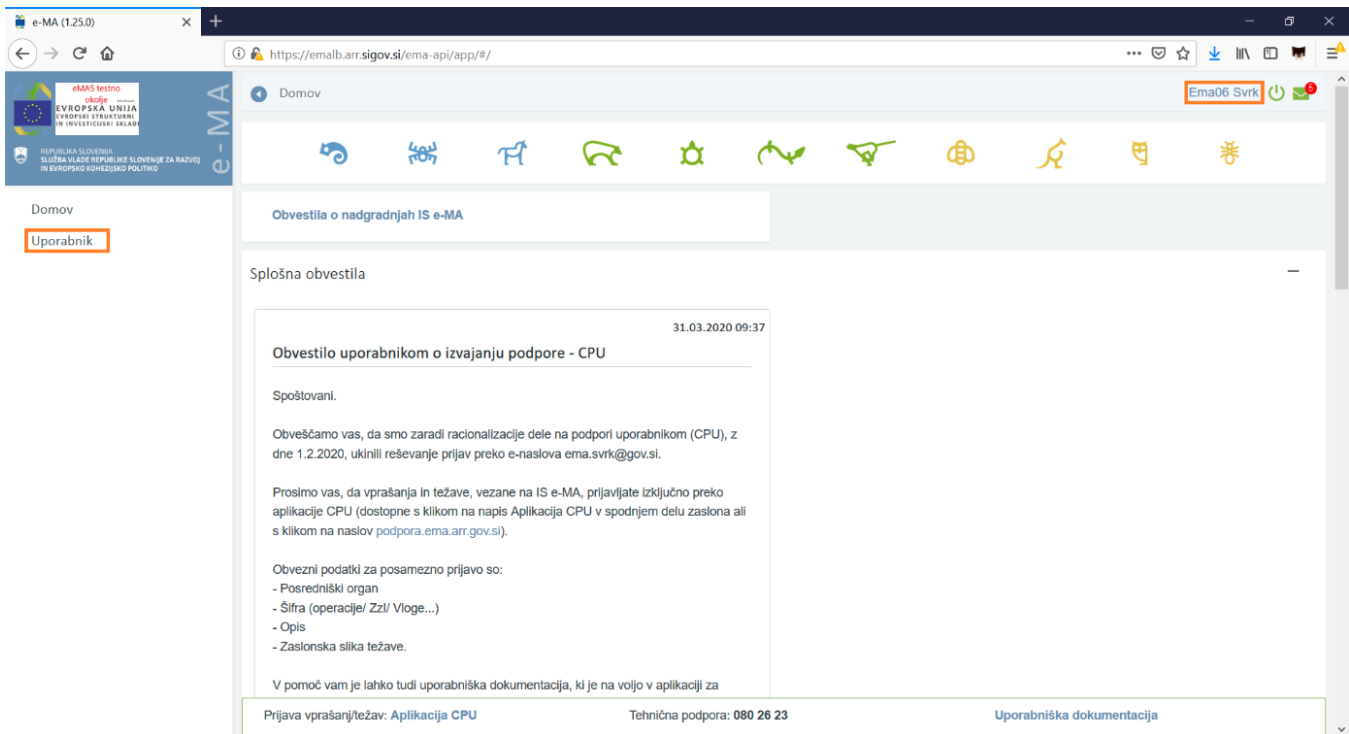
e-MA (1.25.0)

https://emalb.arr.sigov.si/ema-api/app/#/

eMAS testno okolje
EVROPSKA UNIJA
EVROPSKI STRUKTURNI IN INVESTICIJSKI SKLADI

REPUBLIKA SLOVENIJA
SLUŽBA VLADE REPUBLIKE SLOVENIJE ZA RAZVOJ IN EVROPSKO KOHEZIJSKO POLITIKO

e-MA

Domov

Uporabnik

Domov

Ema06 Svrk

5

Obvestila o nadgradnjah IS e-MA

Splošna obvestila

31.03.2020 09:37

Obvestilo uporabnikom o izvajanju podpore - CPU

Spoštovani.

Obveščamo vas, da smo zaradi racionalizacije dele na podpori uporabnikom (CPU), z dne 1.2.2020, ukinili reševanje prijav preko e-naslova ema.svrk@gov.si.

Prosimo vas, da vprašanja in težave, vezane na IS e-MA, prijavljate izključno preko aplikacije CPU (dostopne s klikom na napis Aplikacija CPU v spodnjem delu zaslona ali s klikom na naslov podpora.ema.arr.gov.si).

Obvezni podatki za posamezno prijavo so:
- Posredniški organ
- Šifra (operacije/ Zzl/ Vloge...)
- Opis
- Zaslonska slika težave.

V pomoč vam je lahko tudi uporabniška dokumentacija, ki je na voljo v aplikaciji za

Prijava vprašanj/težav: Aplikacija CPU

Tehnična podpora: 080 26 23

Uporabniška dokumentacija